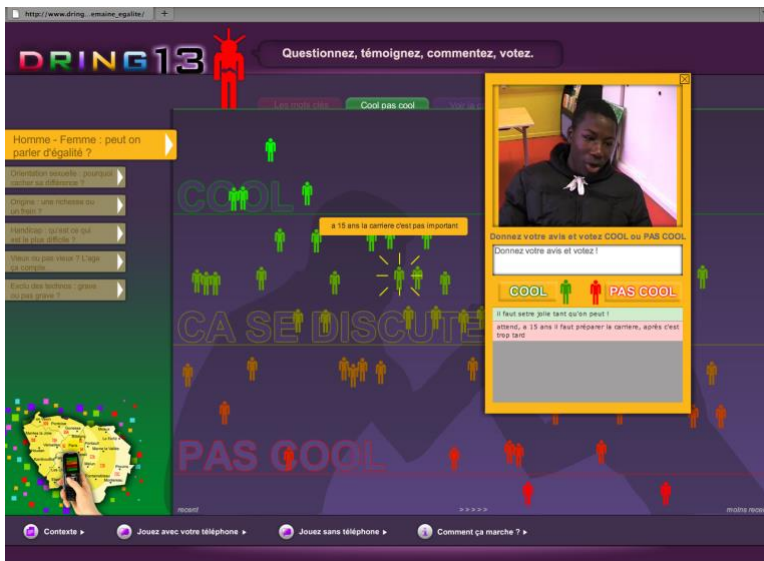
http://www.dring...emaine_egalite/

DRING13

Questionnez, témoignez, commentez, votez.

Les mots clés | Cool pas cool | Voir le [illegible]

Homme - Femme : peut on parler d'égalité ?

Orientation sexuelle : pourquoi cacher sa différence ?

Origine : une richesse ou un frein ?

Handicap : qu'est ce qui est le plus difficile ?

Vieux ou pas vieux ? L'âge ça compte

Exclu des techno : grave ou pas grave ?

COOL

a 15 ans la carriere c'est pas important

CA SE DISCUTE

PAS COOL

recent

>>>>>

moins recent

Donnez votre avis et votez COOL ou PAS COOL

Donnez votre avis et votez !

COOL

PAS COOL

Il faut setre jolie tant qu'on peut !

attend, a 15 ans il faut préparer la carriere, après c'est trop tard

Contexte ▸

Jouez avec votre téléphone ▸

Jouez sans téléphone ▸

Comment ça marche ? ▸